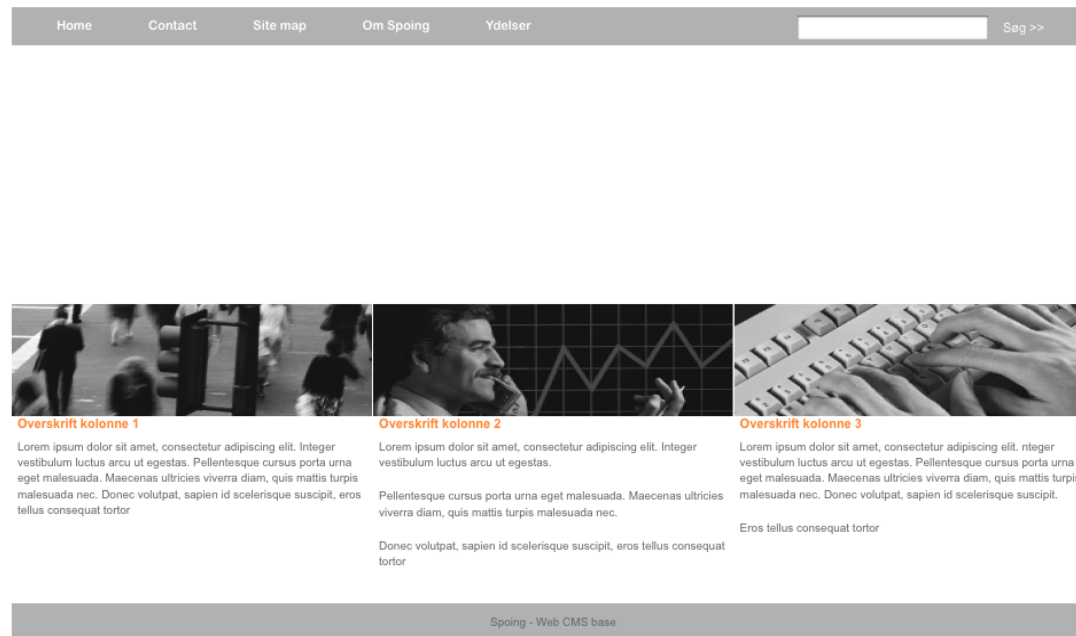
Home Contact Site map Om Spoing Ydelser

Søg >>

Overskrift kolonne 1

Lorem ipsum dolor sit amet, consectetur adipiscing elit. Integer vestibulum luctus arcu ut egestas. Pellentesque cursus porta urna eget malesuada. Maecenas ultricies viverra diam, quis mattis turpis malesuada nec. Donec volutpat, sapien id scelerisque suscipit, eros tellus consequat tortor

Overskrift kolonne 2

Lorem ipsum dolor sit amet, consectetur adipiscing elit. Integer vestibulum luctus arcu ut egestas.

Pellentesque cursus porta urna eget malesuada. Maecenas ultricies viverra diam, quis mattis turpis malesuada nec.

Donec volutpat, sapien id scelerisque suscipit, eros tellus consequat tortor

Overskrift kolonne 3

Lorem ipsum dolor sit amet, consectetur adipiscing elit. nteger vestibulum luctus arcu ut egestas. Pellentesque cursus porta urna eget malesuada. Maecenas ultricies viverra diam, quis mattis turpis malesuada nec. Donec volutpat, sapien id scelerisque suscipit.

Eros tellus consequat tortor

Spoing - Web CMS base